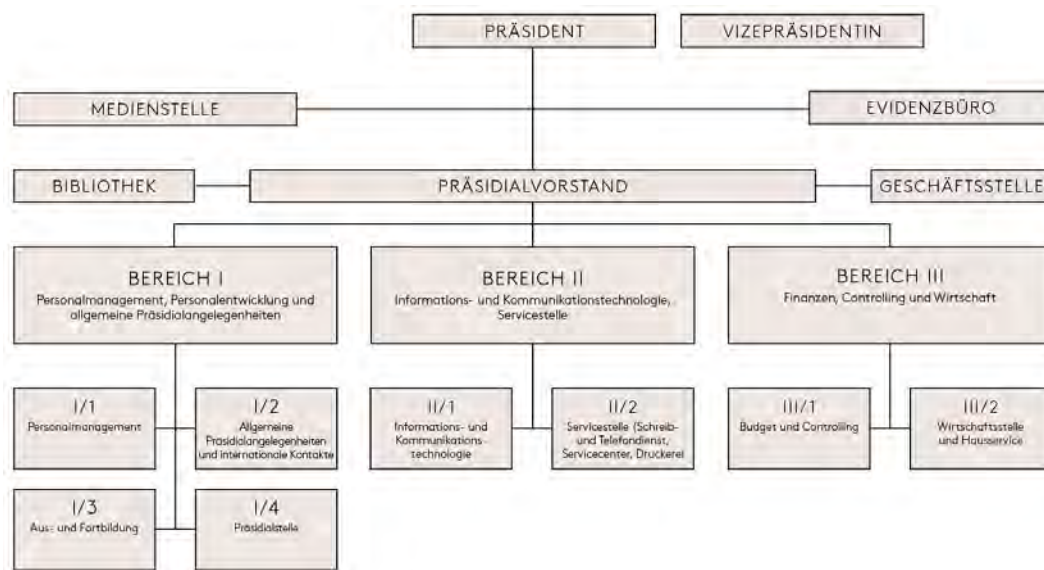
PRÄSIDENT

VIZEPRÄSIDENTIN

MEDIENSTELLE

EVIDENZBÜRO

BIBLIOTHEK

PRÄSIDIALVORSTAND

GESCHÄFTSSTELLE

BEREICH I
Personalmanagement, Personalentwicklung und allgemeine Präsidialangelegenheiten

BEREICH II
Informations- und Kommunikationstechnologie, Servicestelle

BEREICH III
Finanzen, Controlling und Wirtschaft

I/1
Personalmanagement

I/2
Allgemeine Präsidialangelegenheiten und internationale Kontakte

I/3
Aus- und Fortbildung

I/4
Präsidialstelle

II/1
Informations- und Kommunikationstechnologie

II/2
Servicestelle (Schreib- und Telefondienst, Servicecenter, Druckerei

III/1
Budget und Controlling

III/2
Wirtschaftsstelle und Hausservice